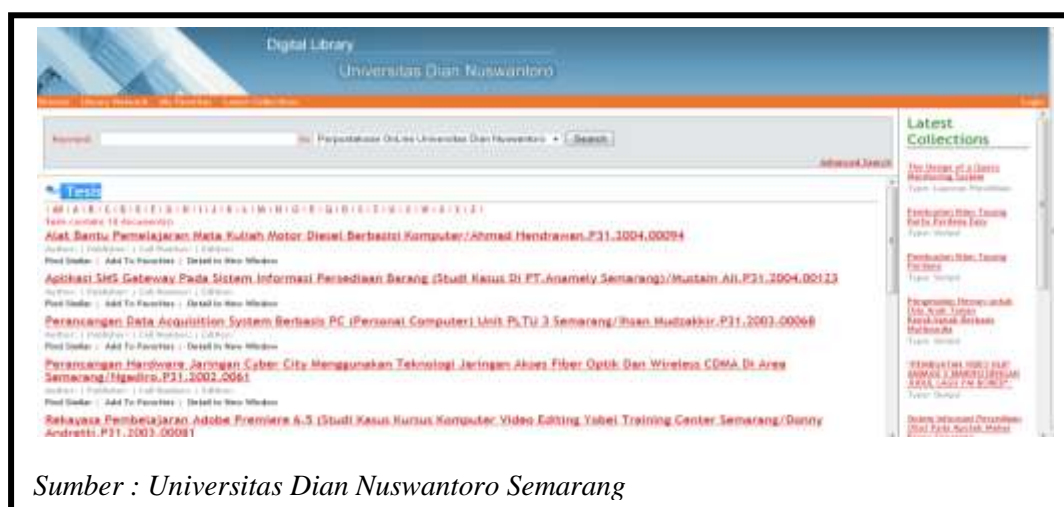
Digital Library
Universitas Dian Nuswantoro

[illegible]

Keyword: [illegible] Perpustakaan OnLine Universitas Dian Nuswantoro Search

Advanced Search

Tesis

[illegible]

Alat Bantu Pembelajaran Mata Kuliah Motor Diesel Berbasis Komputer/Ahmad Hendrawan.P31.2004.00094

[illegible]

Aplikasi SMS Gateway Pada Sistem Informasi Persediaan Barang (Studi Kasus Di PT.Anamely Semarang)/Mustain Ali.P31.2004.00123

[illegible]

Perancangan Data Acquisition System Berbasis PC (Personal Computer) Unit PLTU 3 Semarang/Ihsan Mudzakkir.P31.2003.00068

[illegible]

Perancangan Hardware Jaringan Cyber City Menggunakan Teknologi Jaringan Akses Fiber Optik Dan Wireless CDMA Di Area Semarang/Ngadiro.P31.2002.0061

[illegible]

Rekayasa Pembelajaran Adobe Premiere 6.5 (Studi Kasus Kursus Komputer Video Editing Yobel Training Center Semarang/Donny Andretti.P31.2003.00081

Latest Collections

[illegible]

Sumber : Universitas Dian Nuswantoro Semarang